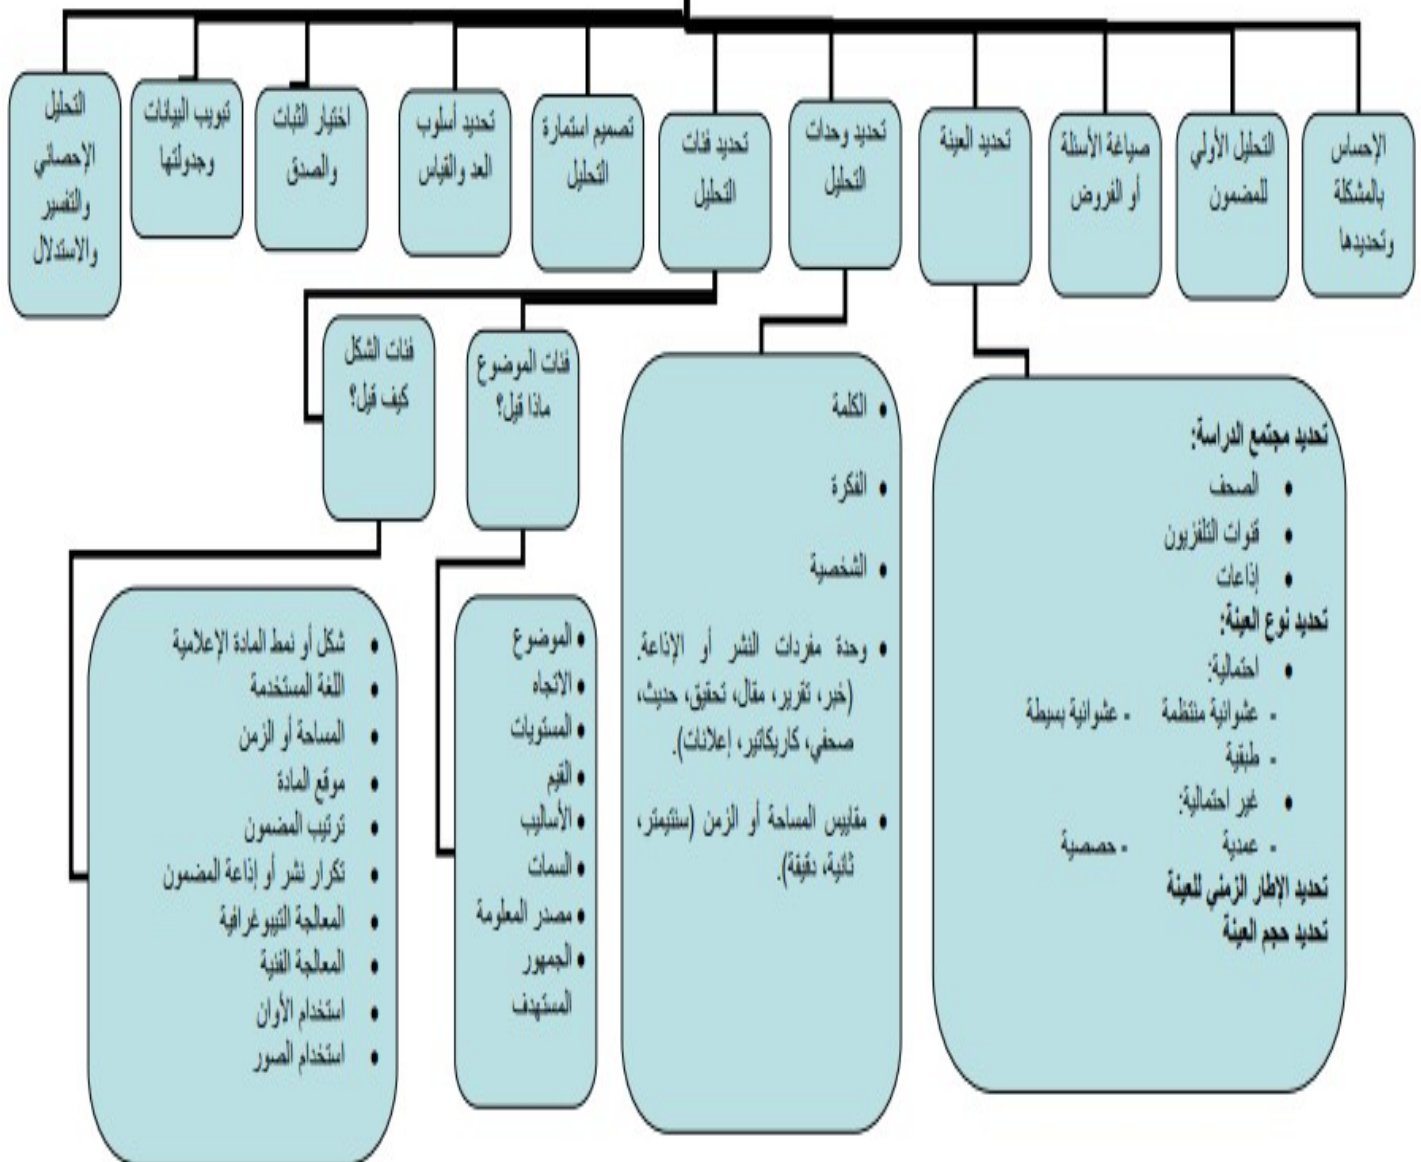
الإحساس بالمشكلة وتحديدها

التحليل الأولي للمضمون

صياغة الأسئلة أو الفروض

تحديد العينة

تحديد وحدات التحليل

تحديد فئات التحليل

تصميم استمارة التحليل

تحديد أسلوب العد والقياس

اختبار الثبات والصدق

تبويب البيانات وجدولتها

التحليل الإحصائي والتفسير والاستدلال

تحديد مجتمع الدراسة:
• الصحف
• قنوات التلفزيون
• إذاعات
تحديد نوع العينة:
• احتمالية:
- عشوائية بسيطة - عشوائية منتظمة
- طبقية
• غير احتمالية:
- حصصية - عمدية
تحديد الإطار الزمني للعينة
تحديد حجم العينة

• الكلمة
• الفكرة
• الشخصية
• وحدة مفردات النشر أو الإذاعة. (خبر، تقرير، مقال، تحقيق، حديث، صحفي، كاريكاتير، إعلانات).
• مقاييس المساحة أو الزمن (سنتيمتر، ثانية، دقيقة).

فئات الموضوع ماذا قيل؟

• الموضوع
• الاتجاه
• المستويات
• القيم
• الأساليب
• السمات
• مصدر المعلومة
• الجمهور المستهدف

فئات الشكل كيف قيل؟

• شكل أو نمط المادة الإعلامية
• اللغة المستخدمة
• المساحة أو الزمن
• موقع المادة
• ترتيب المضمون
• تكرار نشر أو إذاعة المضمون
• المعالجة التيبوغرافية
• المعالجة الفنية
• استخدام الألوان
• استخدام الصور